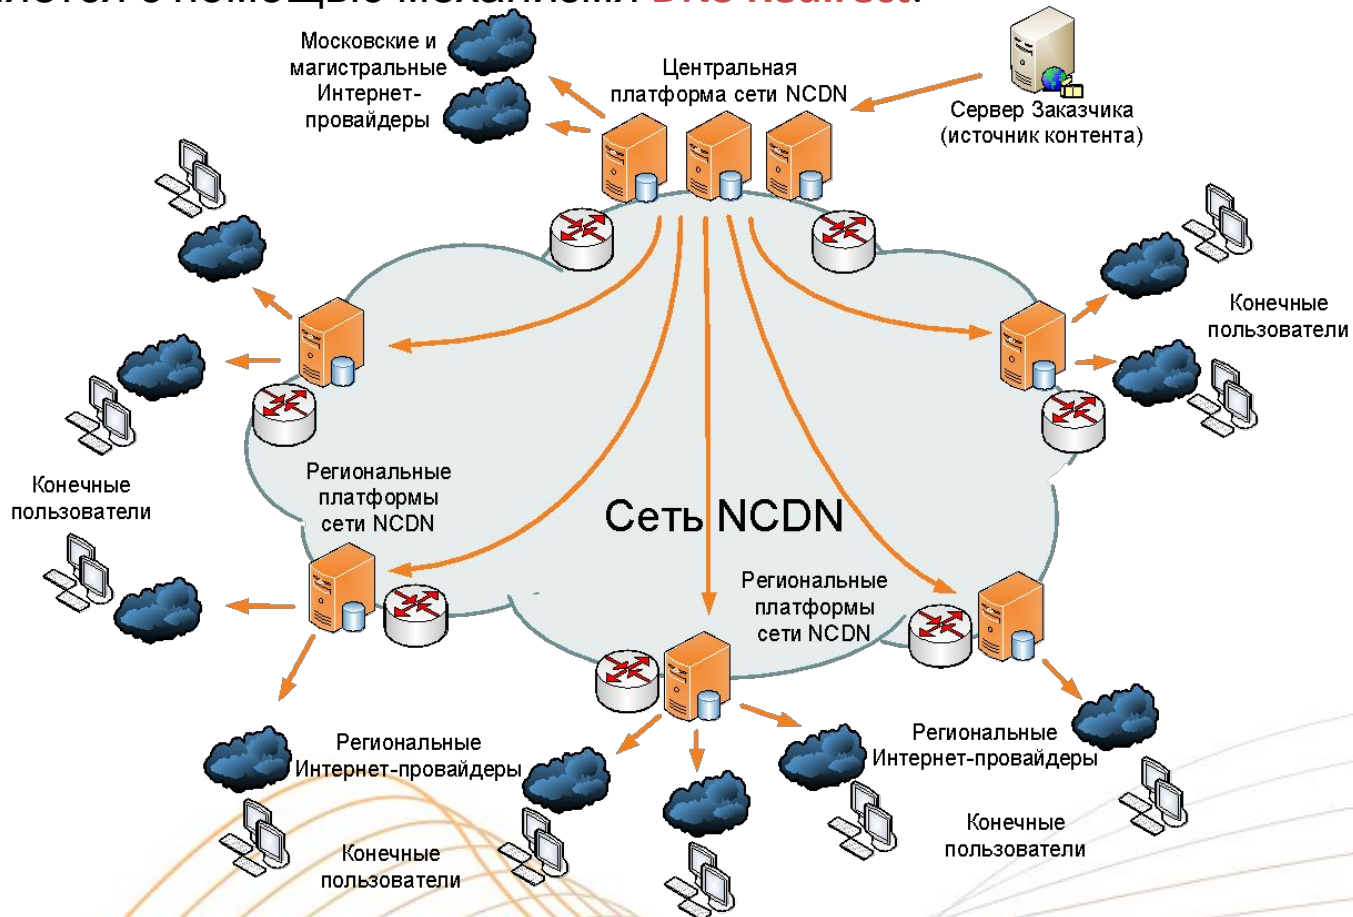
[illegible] с помощью механизма DNS Redirect.

Московские и магистральные Интернет-провайдеры

Центральная платформа сети NCDN

Сервер Заказчика (источник контента)

Конечные пользователи

Конечные пользователи

Региональные платформы сети NCDN

Сеть NCDN

Региональные платформы сети NCDN

Региональные Интернет-провайдеры

Региональные Интернет-провайдеры

Конечные пользователи

Конечные пользователи